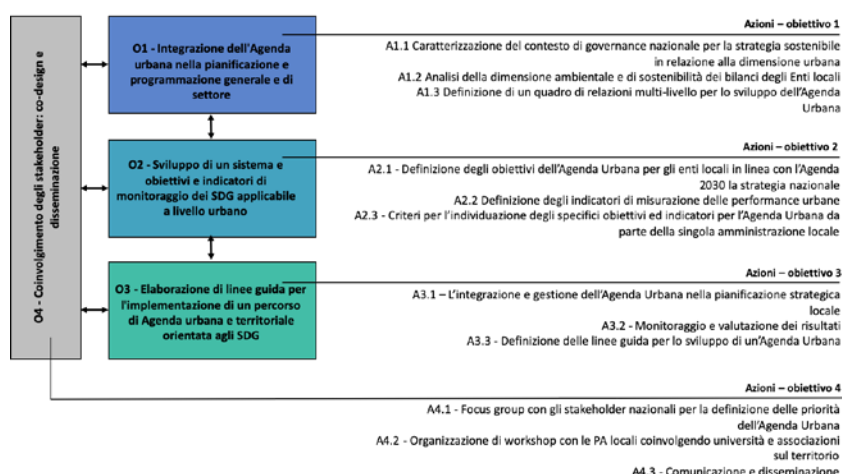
O4 - Coinvolgimento degli stakeholder: co-design e disseminazione

O1 - Integrazione dell'Agenda urbana nella pianificazione e programmazione generale e di settore

Azioni – obiettivo 1

A1.1 Caratterizzazione del contesto di governance nazionale per la strategia sostenibile in relazione alla dimensione urbana

A1.2 Analisi della dimensione ambientale e di sostenibilità dei bilanci degli Enti locali

A1.3 Definizione di un quadro di relazioni multi-livello per lo sviluppo dell'Agenda Urbana

O2 - Sviluppo di un sistema e obiettivi e indicatori di monitoraggio dei SDG applicabile a livello urbano

Azioni – obiettivo 2

A2.1 - Definizione degli obiettivi dell'Agenda Urbana per gli enti locali in linea con l'Agenda 2030 la strategia nazionale

A2.2 Definizione degli indicatori di misurazione delle performance urbane

A2.3 - Criteri per l'individuazione degli specifici obiettivi ed indicatori per l'Agenda Urbana da parte della singola amministrazione locale

O3 - Elaborazione di linee guida per l'implementazione di un percorso di Agenda urbana e territoriale orientata agli SDG

Azioni – obiettivo 3

A3.1 – L'integrazione e gestione dell'Agenda Urbana nella pianificazione strategica locale

A3.2 - Monitoraggio e valutazione dei risultati

A3.3 - Definizione delle linee guida per lo sviluppo di un'Agenda Urbana

Azioni – obiettivo 4

A4.1 - Focus group con gli stakeholder nazionali per la definizione delle priorità dell'Agenda Urbana

A4.2 - Organizzazione di workshop con le PA locali coinvolgendo università e associazioni sul territorio

A4.3 - Comunicazione e disseminazione